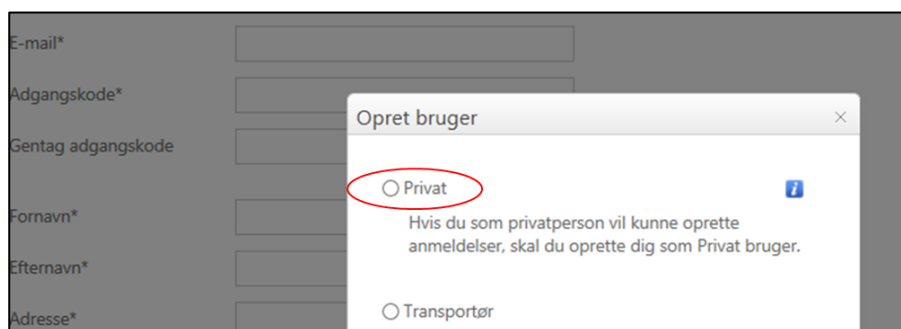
E-mail*

Adgangskode*

Gentag adgangskode

Fornavn*

Efternavn*

Adresse*

Opret bruger

×

Privat

i

Hvis du som privatperson vil kunne oprette anmeldelser, skal du oprette dig som Privat bruger.

Transportør